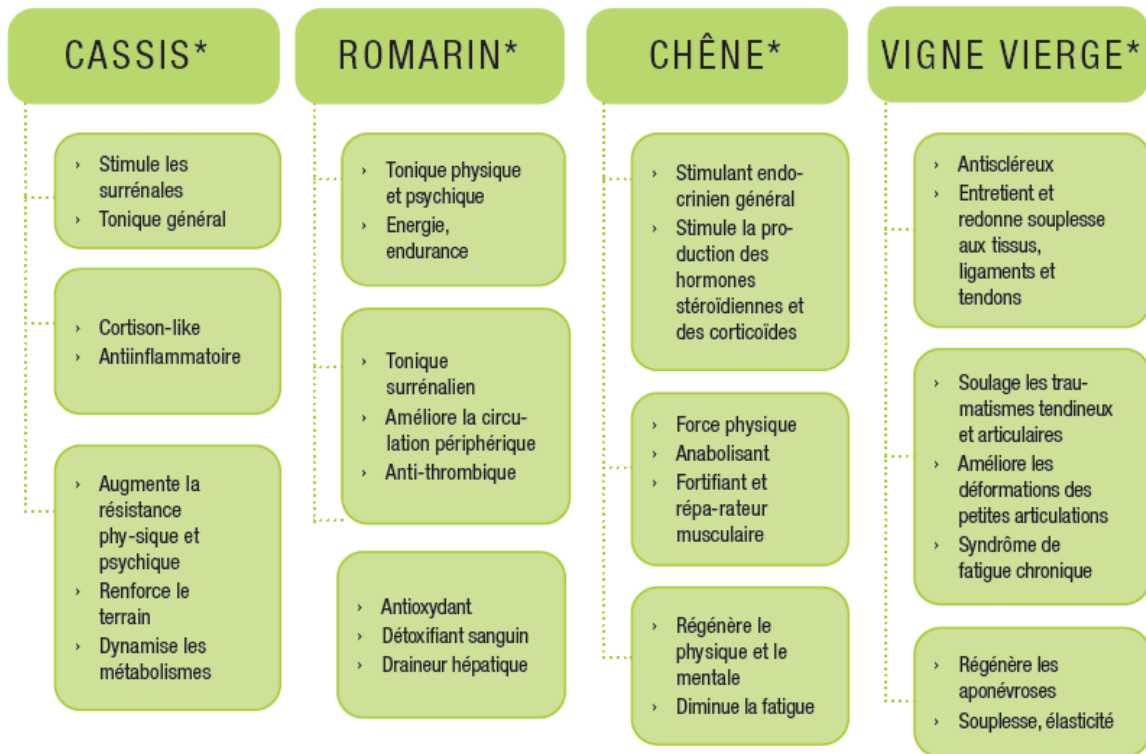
CASSIS*

› Stimule les surrénales
› Tonique général

› Cortison-like
› Antiinflammatoire

› Augmente la résistance phy-sique et psychique
› Renforce le terrain
› Dynamise les métabolismes

ROMARIN*

› Tonique physique et psychique
› Energie, endurance

› Tonique surrénalien
› Améliore la circulation périphérique
› Anti-thrombique

› Antioxydant
› Détoxifiant sanguin
› Draineur hépatique

CHÊNE*

› Stimulant endocrinien général
› Stimule la production des hormones stéroïdiennes et des corticoïdes

› Force physique
› Anabolisant
› Fortifiant et répa-rateur musculaire

› Régénère le physique et le mentale
› Diminue la fatigue

VIGNE VIERGE*

› Antiscléreux
› Entretient et redonne souplesse aux tissus, ligaments et tendons

› Soulage les traumatismes tendineux et articulaires
› Améliore les déformations des petites articulations
› Syndrôme de fatigue chronique

› Régénère les aponévroses
› Souplesse, élasticité